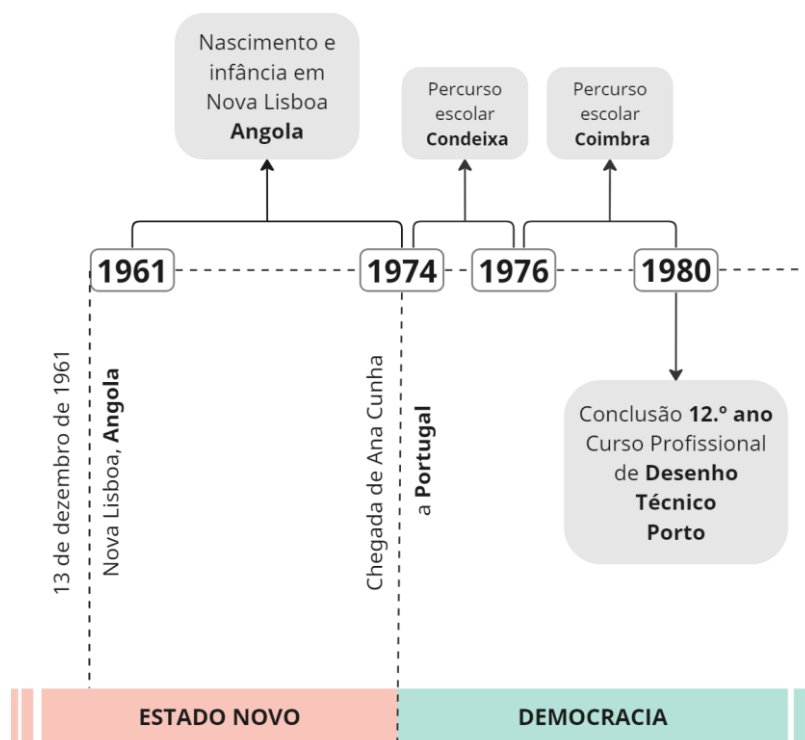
Nascimento e infância em Nova Lisboa
**Angola**

Percurso escolar
**Condeixa**

Percurso escolar
**Coimbra**

1961

1974

1976

1980

13 de dezembro de 1961

Nova Lisboa, **Angola**

Chegada de Ana Cunha

a **Portugal**

Conclusão **12.º ano**
Curso Profissional de **Desenho Técnico**
**Porto**

ESTADO NOVO

DEMOCRACIA